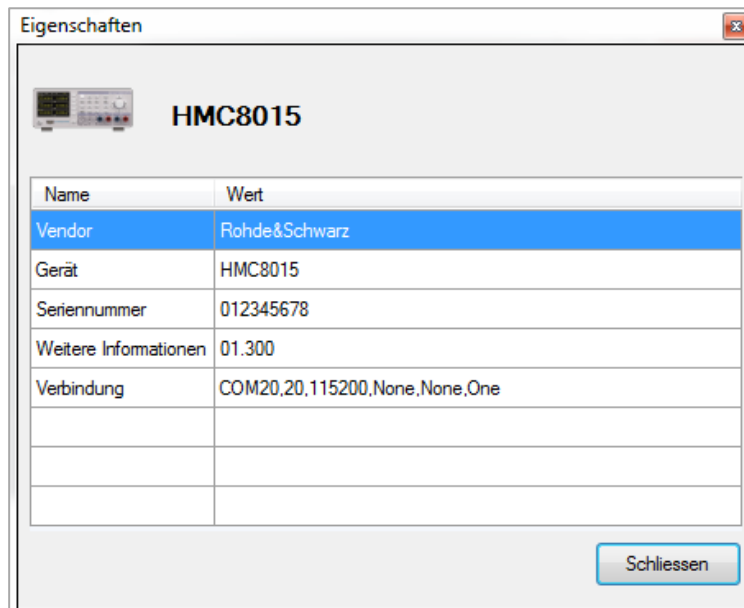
Eigenschaften

HMC8015

| Name | Wert |
|---|---|
| Vendor | Rohde&Schwarz |
| Gerät | HMC8015 |
| Seriennummer | 012345678 |
| Weitere Informationen | 01.300 |
| Verbindung | COM20,20,115200,None,None,One |
| | |
| | |
| | |

Schliessen